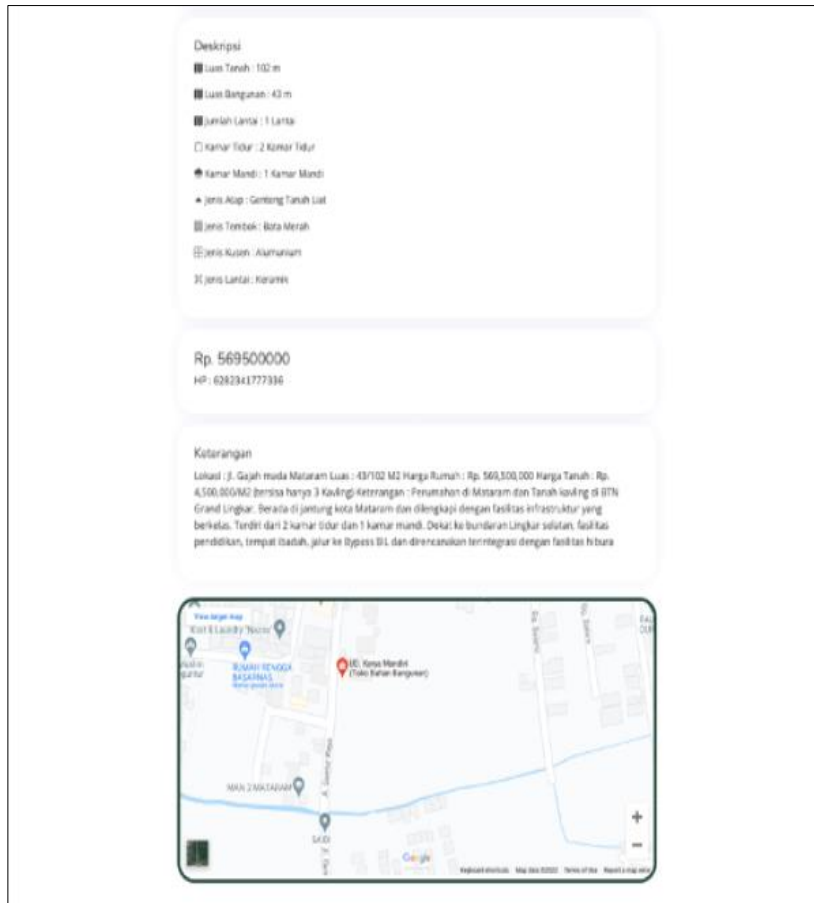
Deskripsi

Luas Tanah : 102 m

Luas Bangunan : 43 m

Jumlah Lantai : 1 Lantai

Kamar Tidur : 2 Kamar Tidur

Kamar Mandi : 1 Kamar Mandi

Jenis Atap : Genteng Tanah Liat

Jenis Tembok : Bata Merah

Jenis Kusen : Alumunium

Jenis Lantai : Keramik

Rp. 569500000

HP : 6282341777336

Keterangan

Lokasi : Jl. Gajah muda Mataram Luas : 43/102 M2 Harga Rumah : Rp. 569,500,000 Harga Tanah : Rp. 4,500,000/M2 (tersisa hanya 3 Kavling) Keterangan : Perumahan di Mataram dan Tanah kavling di BTN Grand Lingkar. Berada di jantung kota Mataram dan dilengkapi dengan fasilitas infrastruktur yang berkelas. Terdiri dari 2 kamar tidur dan 1 kamar mandi. Dekat ke bunderan Lingkar selatan, fasilitas pendidikan, tempat ibadah, jalur ke Bypass BIL dan direncanakan terintegrasi dengan fasilitas hiburan

View larger map

Kiri & Laundry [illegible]

RUMAH RENGGA BASARNAS

UD. Karya Mandiri (Toko Bahan Bangunan)

MAN 2 MATARAM

+

−

Google

Keyboard shortcuts Map data ©2023 Terms of Use Report a map error